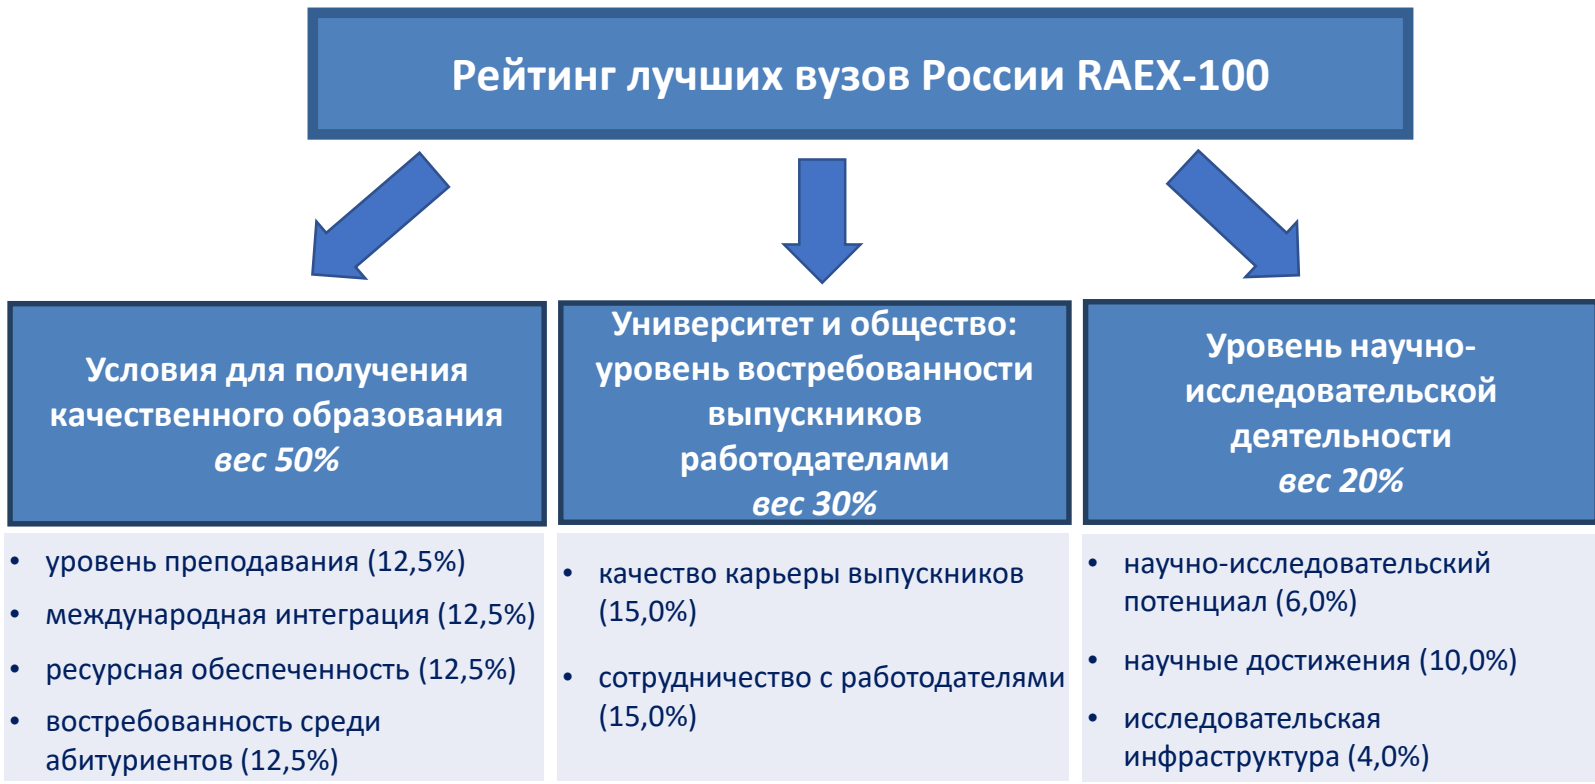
Рейтинг лучших вузов России RAEX-100

Условия для получения качественного образования
вес 50%

- уровень преподавания (12,5%)
- международная интеграция (12,5%)
- ресурсная обеспеченность (12,5%)
- востребованность среди абитуриентов (12,5%)

Университет и общество: уровень востребованности выпускников работодателями
вес 30%

- качество карьеры выпускников (15,0%)
- сотрудничество с работодателями (15,0%)

Уровень научно-исследовательской деятельности
вес 20%

- научно-исследовательский потенциал (6,0%)
- научные достижения (10,0%)
- исследовательская инфраструктура (4,0%)